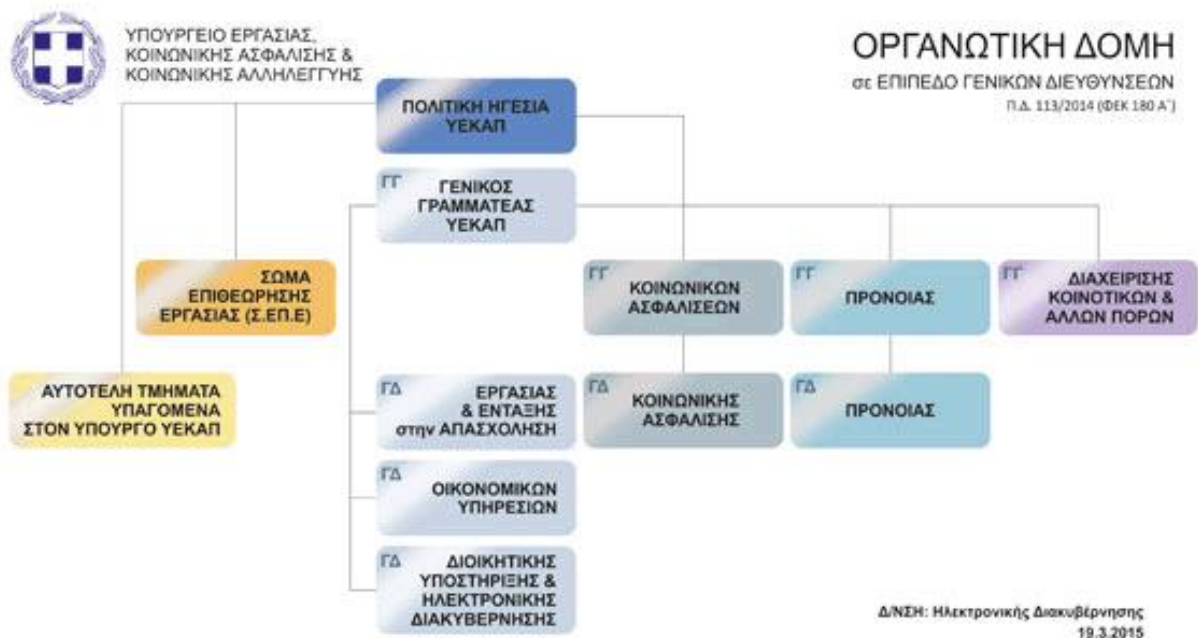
ΥΠΟΥΡΓΕΙΟ ΕΡΓΑΣΙΑΣ, ΚΟΙΝΩΝΙΚΗΣ ΑΣΦΑΛΙΣΗΣ & ΚΟΙΝΩΝΙΚΗΣ ΑΛΛΗΛΕΓΓΥΗΣ

ΟΡΓΑΝΩΤΙΚΗ ΔΟΜΗ
σε ΕΠΙΠΕΔΟ ΓΕΝΙΚΩΝ ΔΙΕΥΘΥΝΣΕΩΝ
Π.Δ. 113/2014 (ΦΕΚ 180 Α΄)

ΠΟΛΙΤΙΚΗ ΗΓΕΣΙΑ ΥΕΚΑΠ

ΓΓ ΓΕΝΙΚΟΣ ΓΡΑΜΜΑΤΕΑΣ ΥΕΚΑΠ

ΣΩΜΑ ΕΠΙΘΕΩΡΗΣΗΣ ΕΡΓΑΣΙΑΣ (Σ.ΕΠ.Ε)

ΓΓ ΚΟΙΝΩΝΙΚΩΝ ΑΣΦΑΛΙΣΕΩΝ

ΓΓ ΠΡΟΝΟΙΑΣ

ΓΓ ΔΙΑΧΕΙΡΙΣΗΣ ΚΟΙΝΟΤΙΚΩΝ & ΑΛΛΩΝ ΠΟΡΩΝ

ΑΥΤΟΤΕΛΗ ΤΜΗΜΑΤΑ ΥΠΑΓΟΜΕΝΑ ΣΤΟΝ ΥΠΟΥΡΓΟ ΥΕΚΑΠ

ΓΔ ΕΡΓΑΣΙΑΣ & ΕΝΤΑΞΗΣ στην ΑΠΑΣΧΟΛΗΣΗ

ΓΔ ΚΟΙΝΩΝΙΚΗΣ ΑΣΦΑΛΙΣΗΣ

ΓΔ ΠΡΟΝΟΙΑΣ

ΓΔ ΟΙΚΟΝΟΜΙΚΩΝ ΥΠΗΡΕΣΙΩΝ

ΓΔ ΔΙΟΙΚΗΤΙΚΗΣ ΥΠΟΣΤΗΡΙΞΗΣ & ΗΛΕΚΤΡΟΝΙΚΗΣ ΔΙΑΚΥΒΕΡΝΗΣΗΣ

Δ/ΝΣΗ: Ηλεκτρονικής Διακυβέρνησης
19.3.2015